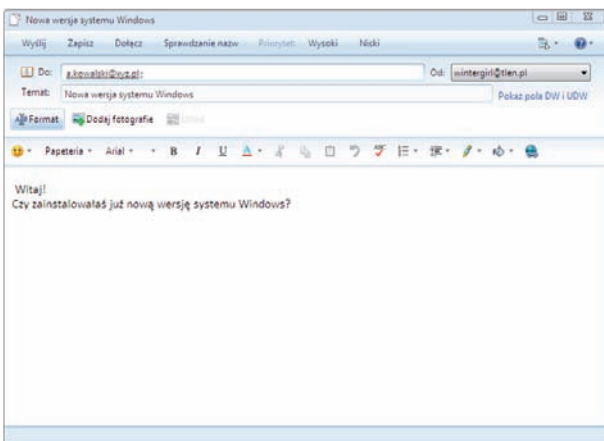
Nowa wersja systemu Windows

Wyślij Zapisz Dołącz Sprawdzanie nazw Priorytet: Wysoki Niski

Do: a.kowalski@xyz.pl;
Od: wintergirl@tlen.pl
Temat: Nowa wersja systemu Windows
Pokaż pola DW i UDW

Format Dodaj fotografie Układ

Papeteria Arial B I U

Witaj!
Czy zainstalowałaś już nową wersję systemu Windows?